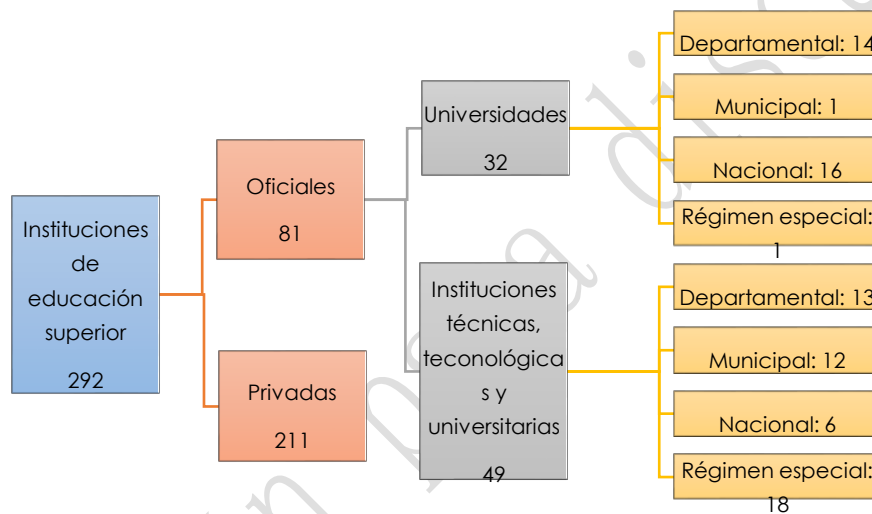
Instituciones de educación superior

292

Oficiales

81

Privadas

211

Universidades

32

Instituciones técnicas, teconológicas y universitarias

49

Departamental: 14

Municipal: 1

Nacional: 16

Régimen especial: 1

Departamental: 13

Municipal: 12

Nacional: 6

Régimen especial: 18